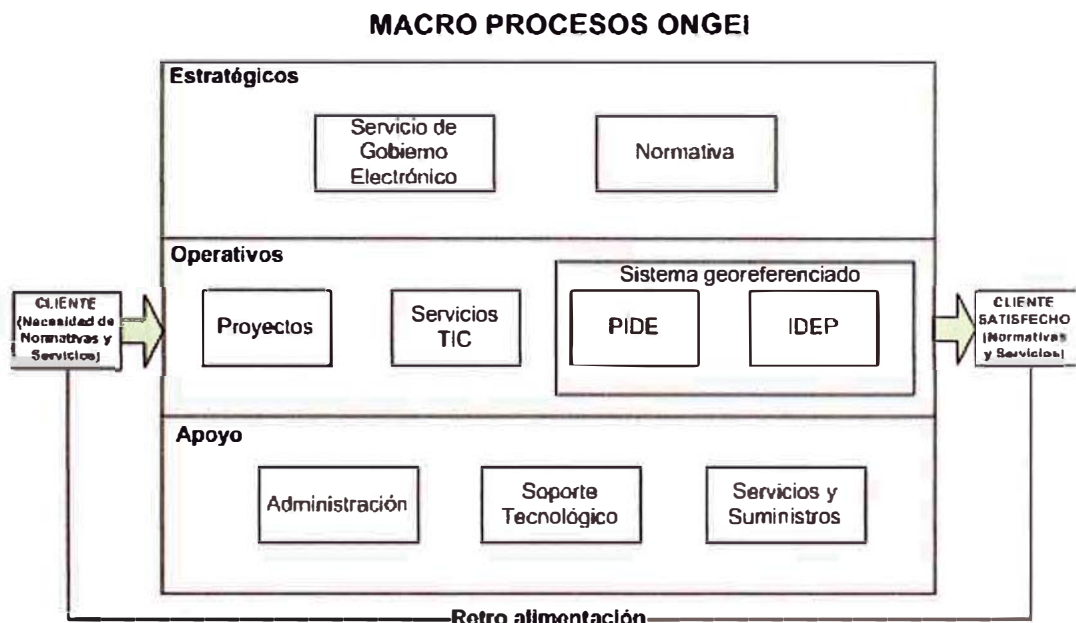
MACRO PROCESOS ONGEI

Estratégicos

Servicio de Gobierno Electrónico

Normativa

Operativos

CLIENTE (Necesidad de Normativas y Servicios)

Proyectos

Servicios TIC

Sistema georeferenciado

PIDE

IDEP

CLIENTE SATISFECHO (Normativas y Servicios)

Apoyo

Administración

Soporte Tecnológico

Servicios y Suministros

Retro alimentación